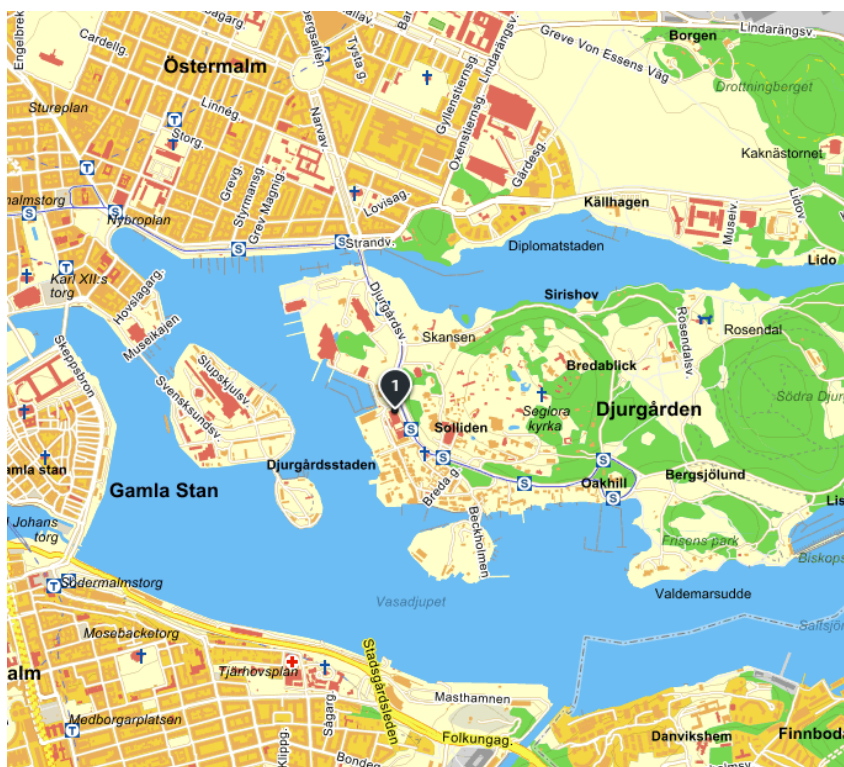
Engelbr
Cardellg.
Östermalm
Bergsallen
Tysta g
Gyllenstiernsg
Oxenstiernsg
Lindarängsv
Greve Von Essens Väg
Borgen
Lindarängsv.
Drottningberget
Stureplan
Linnég.
Storg.
Grevg.
Styrmansg.
Grev Magnig.
Narvav.
Gärdesg.
Kaknästornet
Lidov.
Malmstorg
Nybroplan
Lovisag.
Strandv.
Källhagen
Museiv.
Diplomatstaden
Lido
Karl XII:s torg
Hovslagarg.
Museikajen
Djurgårdsv.
Sirishov
Rosendalsv.
Rosendal
Skeppsbron
Slupskjulsv.
Svensksundsv.
Skansen
1
Bredablick
Seglora kyrka
Djurgården
Södra Djurg
Solliden
Gamla stan
Djurgårdsstaden
Breda g
Oakhill
Bergsjölund
Gamla Stan
Beckholmen
Lis
Johans torg
Frisens park
Biskops
Södermalmstorg
Vasadjupet
Valdemarsudde
Saltsjön
Mosebacketorg
Stadsgårdsleden
Tjärhovsplan
Malm
Masthamnen
Klippg.
Sågarg.
Medborgarplatsen
Folkungag.
Danvikshem
Finnboda